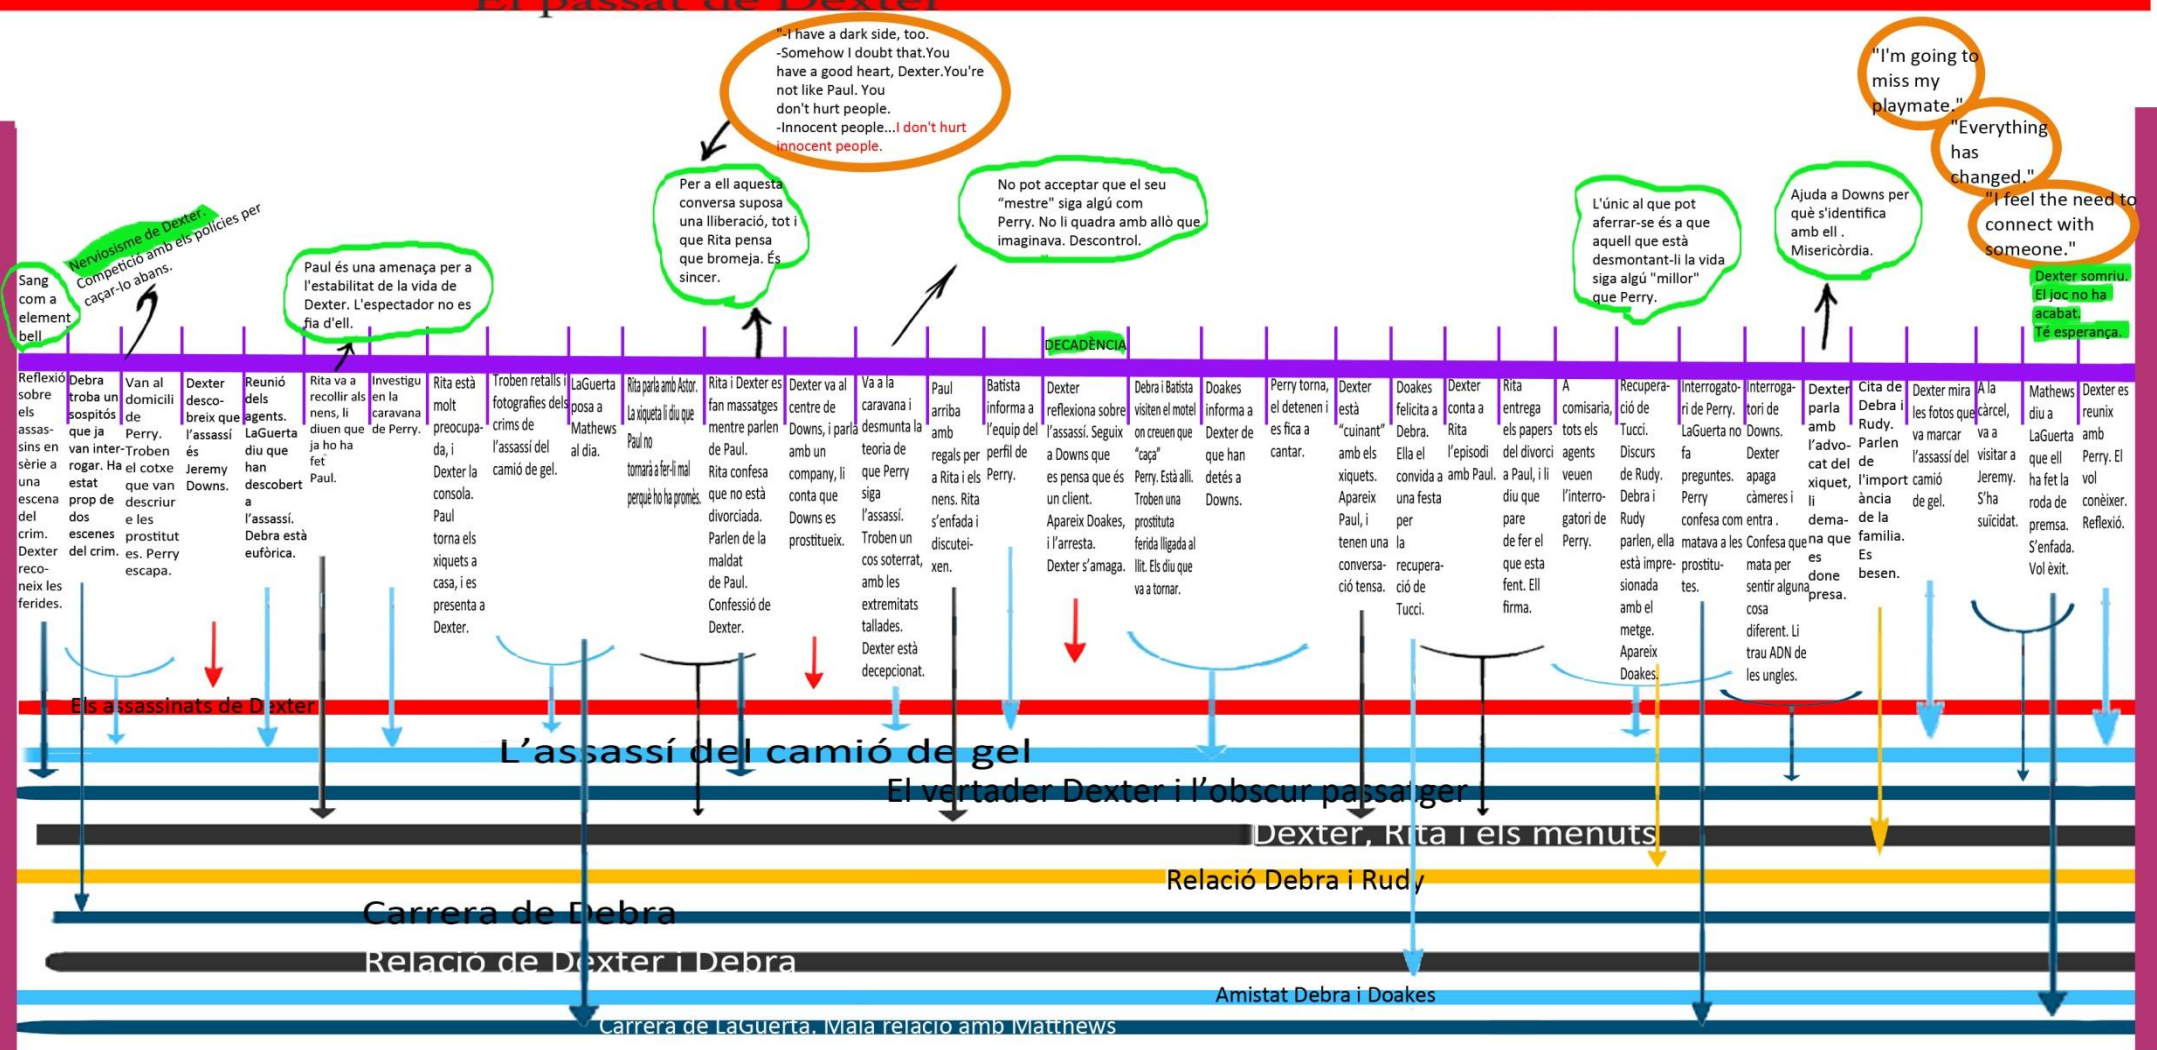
El passat de Dexter

"-I have a dark side, too.
-Somehow I doubt that.You have a good heart, Dexter.You're not like Paul. You don't hurt people.
-Innocent people...I don't hurt innocent people.

"I'm going to miss my playmate."

"Everything has changed."

"I feel the need to connect with someone."

Per a ell aquesta conversa suposa una lliberació, tot i que Rita pensa que bromeja. És sincer.

No pot acceptar que el seu "mestre" siga algú com Perry. No li quadra amb allò que imaginava. Descontrol.

L'únic al que pot aferrar-se és a que aquell que està desmontant-li la vida siga algú "millor" que Perry.

Ajuda a Downs per què s'identifica amb ell . Misericòrdia.

Dexter somriu. El joc no ha acabat. Té esperança.

Nerviosisme de Dexter. Competició amb els policies per caçar-lo abans.

Sang com a element bell

Paul és una amenaça per a l'estabilitat de la vida de Dexter. L'espectador no es fia d'ell.

DECADÈNCIA

Reflexió sobre els assassins en sèrie a una escena del crim. Dexter reconeix les ferides.

Debra troba un sospitós que ja van interrogar. Ha estat prop de dos escenes del crim.

Van al domicili de Perry. Troben el cotxe que van descriure les prostitutes. Perry escapa.

Dexter descobreix que l'assassí és Jeremy Downs.

Reunió dels agents. LaGuerta diu que han descobert a l'assassí. Debra està eufòrica.

Rita va a recollir als nens, li diuen que ja ho ha fet Paul.

Investigu en la caravana de Perry.

Rita està molt preocupada, i Dexter la consola. Paul torna els xiquets a casa, i es presenta a Dexter.

Troben retalls i fotografies dels crims de l'assassí del camió de gel.

LaGuerta posa a Mathews al dia.

Rita parla amb Astor. La xiqueta li diu que Paul no tornarà a fer-li mal perquè ho ha promès.

Rita i Dexter es fan massatges mentre parlen de Paul. Rita confesa que no està divorciada. Parlen de la maldat de Paul. Confessió de Dexter.

Dexter va al centre de Downs, i parla amb un company, li conta que Downs es prostitueix.

Va a la caravana i desmunta la teoria de que Perry siga l'assassí. Troben un cos soterrat, amb les extremitats tallades. Dexter està decepcionat.

Paul arriba amb regals per a Rita i els nens. Rita s'enfada i discuteixen.

Batista informa a l'equip del perfil de Perry.

Dexter reflexiona sobre l'assassí. Seguix a Downs que es pensa que és un client. Apareix Doakes, i l'arresta. Dexter s'amaga.

Debra i Batista visiten el motel on creuen que "caça" Perry. Està allí. Troben una prostituta ferida lligada al llit. Els diu que va a tornar.

Doakes informa a Dexter de que han detés a Downs.

Perry torna, el detenen i es fica a cantar.

Dexter està "cuinant" amb els xiquets. Apareix Paul, i tenen una conversa tensa.

Doakes felicita a Debra. Ella el convida a una festa per la recuperació de Tucci.

Dexter conta a Rita l'episodi amb Paul.

Rita entrega els papers del divorci a Paul, i li diu que pare de fer el que esta fent. Ell firma.

A comisaria, tots els agents veuen l'interrogatori de Perry.

Recuperació de Tucci. Discurs de Rudy. Debra i Rudy parlen, ella està impresionada amb el metge. Apareix Doakes.

Interrogatori de Perry. LaGuerta no fa preguntes. Perry confesa com matava a les prostitutes.

Interrogatori de Downs. Dexter apaga càmeres i entra . Confesa que mata per sentir alguna cosa diferent. Li trau ADN de les ungles.

Dexter parla amb l'advocat del xiquet, li demana que es done presa.

Cita de Debra i Rudy. Parlen de l'importància de la família. Es besen.

Dexter mira les fotos que va marcar l'assassí del camió de gel.

A la càrcel, va a visitar a Jeremy. S'ha suïcidat.

Mathews diu a LaGuerta que ell ha fet la roda de premsa. S'enfada. Vol èxit.

Dexter es reunix amb Perry. El vol conèixer. Reflexió.

Els assassinats de Dexter
L'assassí del camió de gel
El vertader Dexter i l'obscur passatger
Dexter, Rita i els menuts
Relació Debra i Rudy
Carrera de Debra
Relació de Dexter i Debra
Amistat Debra i Doakes
Carrera de LaGuerta. Mala relació amb Matthews